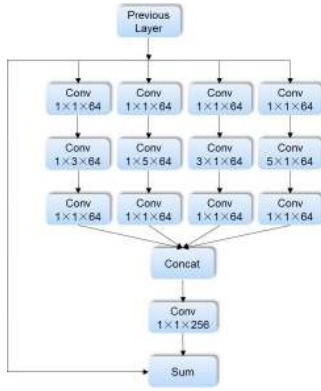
Previous Layer

Conv $1\times1\times64$

Conv $1\times3\times64$

Conv $1\times1\times64$

Conv $1\times1\times64$

Conv $1\times5\times64$

Conv $1\times1\times64$

Conv $1\times1\times64$

Conv $3\times1\times64$

Conv $1\times1\times64$

Conv $1\times1\times64$

Conv $5\times1\times64$

Conv $1\times1\times64$

Concat

Conv $1\times1\times256$

Sum